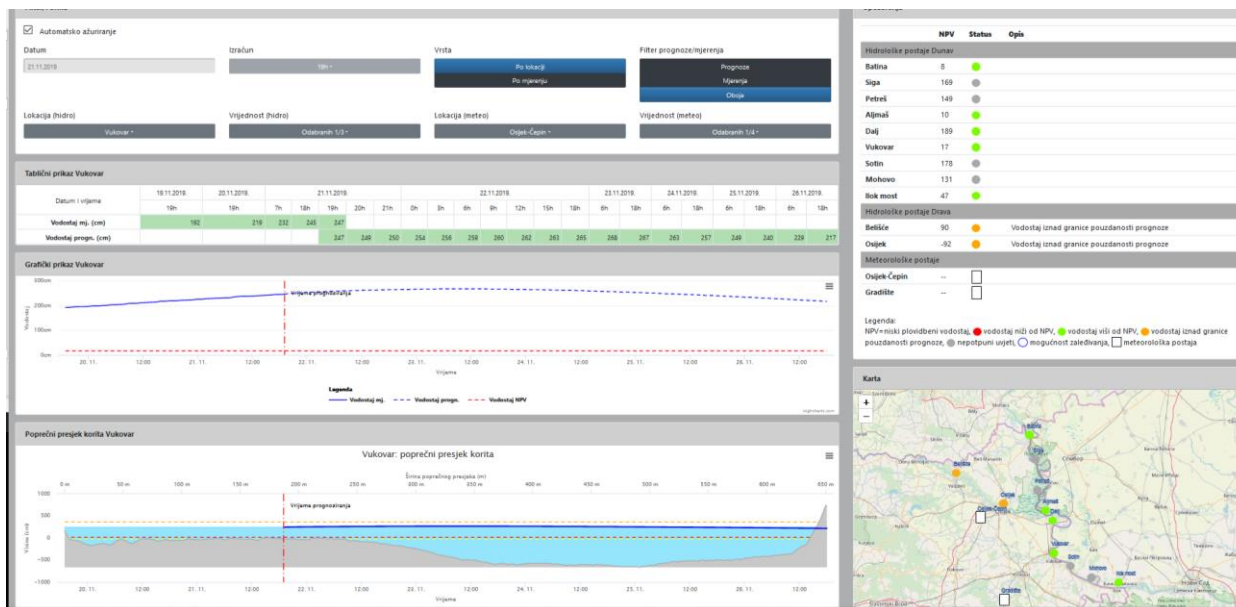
Automatsko ažuriranje

Datum
21.11.2019.

Izračun
19h

Vrsta
Po lokaciji
Po mjerenju

Filter prognoze/mjerenja
Prognoze
Mjerenja
Oboje

Lokacija (hidro)
Vukovar

Vrijednost (hidro)
Odabranih 1/3

Lokacija (meteo)
Osijek-Čepin

Vrijednost (meteo)
Odabranih 1/4

Tablični prikaz Vukovar

| Datum i vrijeme | 19.11.2019. | 20.11.2019. | 21.11.2019. | | | | | | 22.11.2019. | | | | | | 23.11.2019. | | 24.11.2019. | | 25.11.2019. | | 26.11.2019. | |
|---|---|---|---|---|---|---|---|---|---|---|---|---|---|---|---|---|---|---|---|---|---|---|
| | 19h | 19h | 7h | 18h | 19h | 20h | 21h | 0h | 3h | 6h | 9h | 12h | 15h | 18h | 6h | 18h | 6h | 18h | 6h | 18h | 6h | 18h |
| Vodostaj mj. (cm) | 192 | 219 | 232 | 245 | 247 | | | | | | | | | | | | | | | | | |
| Vodostaj progn. (cm) | | | | | 247 | 249 | 250 | 254 | 258 | 259 | 260 | 262 | 263 | 265 | 268 | 267 | 263 | 257 | 249 | 240 | 229 | 217 |

Grafički prikaz Vukovar

300cm
200cm
100cm
0cm
Vodostaj
Vrijeme prognoziranja
20. 11. 12:00 21. 11. 12:00 22. 11. 12:00 23. 11. 12:00 24. 11. 12:00 25. 11. 12:00 26. 11. 12:00
Vrijeme
Legenda
Vodostaj mj. Vodostaj progn. Vodostaj NPV
Highcharts.com

Poprečni presjek korita Vukovar

Vukovar: poprečni presjek korita
Širina poprečnog presjeka (m)
0 m 50 m 100 m 150 m 200 m 250 m 300 m 350 m 400 m 450 m 500 m 550 m 600 m 650 m
1000
500
0
-500
-1000
Visina (cm)
Vrijeme prognoziranja
20. 11. 12:00 21. 11. 12:00 22. 11. 12:00 23. 11. 12:00 24. 11. 12:00 25. 11. 12:00 26. 11. 12:00
Vrijeme

| | NPV | Status | Opis |
|---|---|---|---|
| Hidrološke postaje Dunav | | | |
| Batina | 8 | | |
| Siga | 169 | | |
| Petreš | 149 | | |
| Aljmaš | 10 | | |
| Dalj | 189 | | |
| Vukovar | 17 | | |
| Sotin | 178 | | |
| Mohovo | 131 | | |
| Ilok most | 47 | | |
| Hidrološke postaje Drava | | | |
| Belišće | 90 | | Vodostaj iznad granice pouzdanosti prognoze |
| Osijek | -92 | | Vodostaj iznad granice pouzdanosti prognoze |
| Meteorološke postaje | | | |
| Osijek-Čepin | -- | | |
| Gradište | -- | | |

Legenda:
NPV=niski plovidbeni vodostaj, vodostaj niži od NPV, vodostaj viši od NPV, vodostaj iznad granice pouzdanosti prognoze, nepotpuni uvjeti, mogućnost zaleđivanja, meteorološka postaja

Karta
+
−
Batina
Belišće
Osijek
Aljmaš
Dalj
Vukovar
Sotin
Mohovo
Ilok most
Gradište